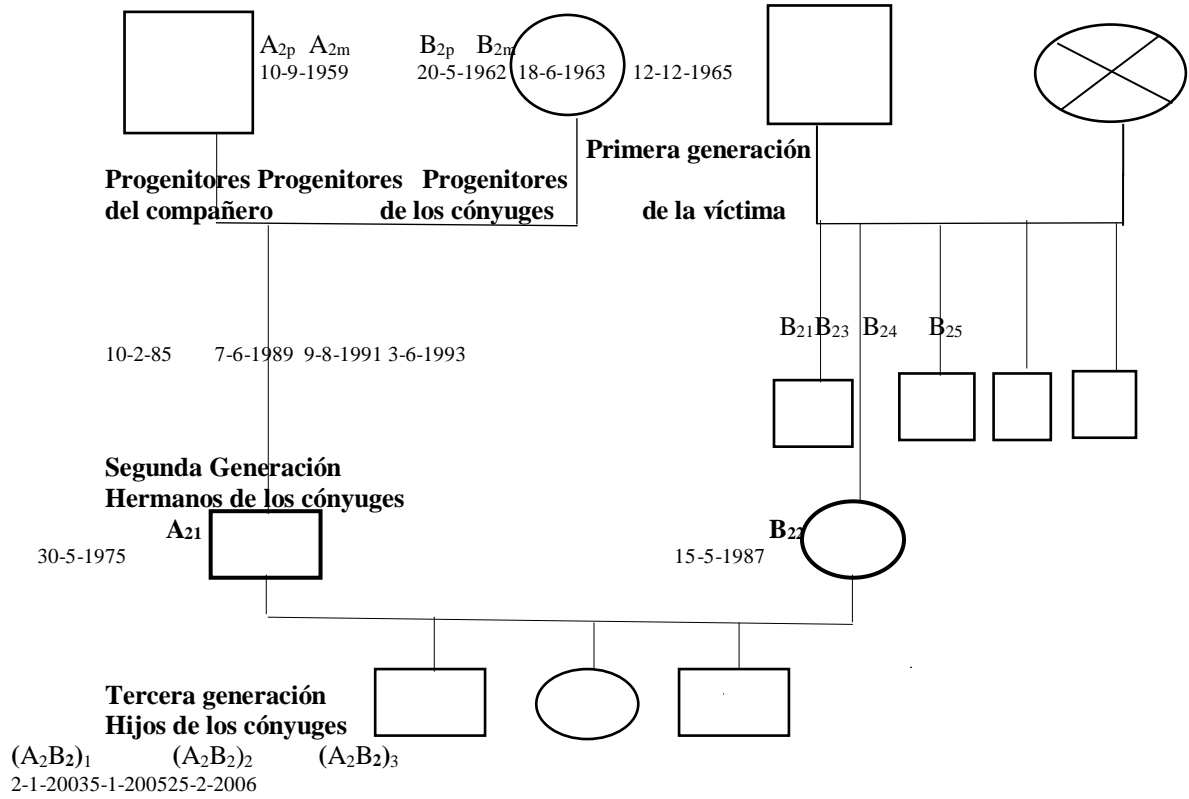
$A_{2p}$ $A_{2m}$ $B_{2p}$ $B_{2m}$
10-9-1959 20-5-1962 18-6-1963 12-12-1965

Primera generación

Progenitores Progenitores Progenitores
del compañero de los cónyuges de la víctima

$B_{21}B_{23}$ $B_{24}$ $B_{25}$

10-2-85 7-6-1989 9-8-1991 3-6-1993

Segunda Generación
Hermanos de los cónyuges
$A_{21}$
30-5-1975

$B_{22}$
15-5-1987

Tercera generación
Hijos de los cónyuges
$(A_2B_2)_1$ $(A_2B_2)_2$ $(A_2B_2)_3$
2-1-20035-1-200525-2-2006